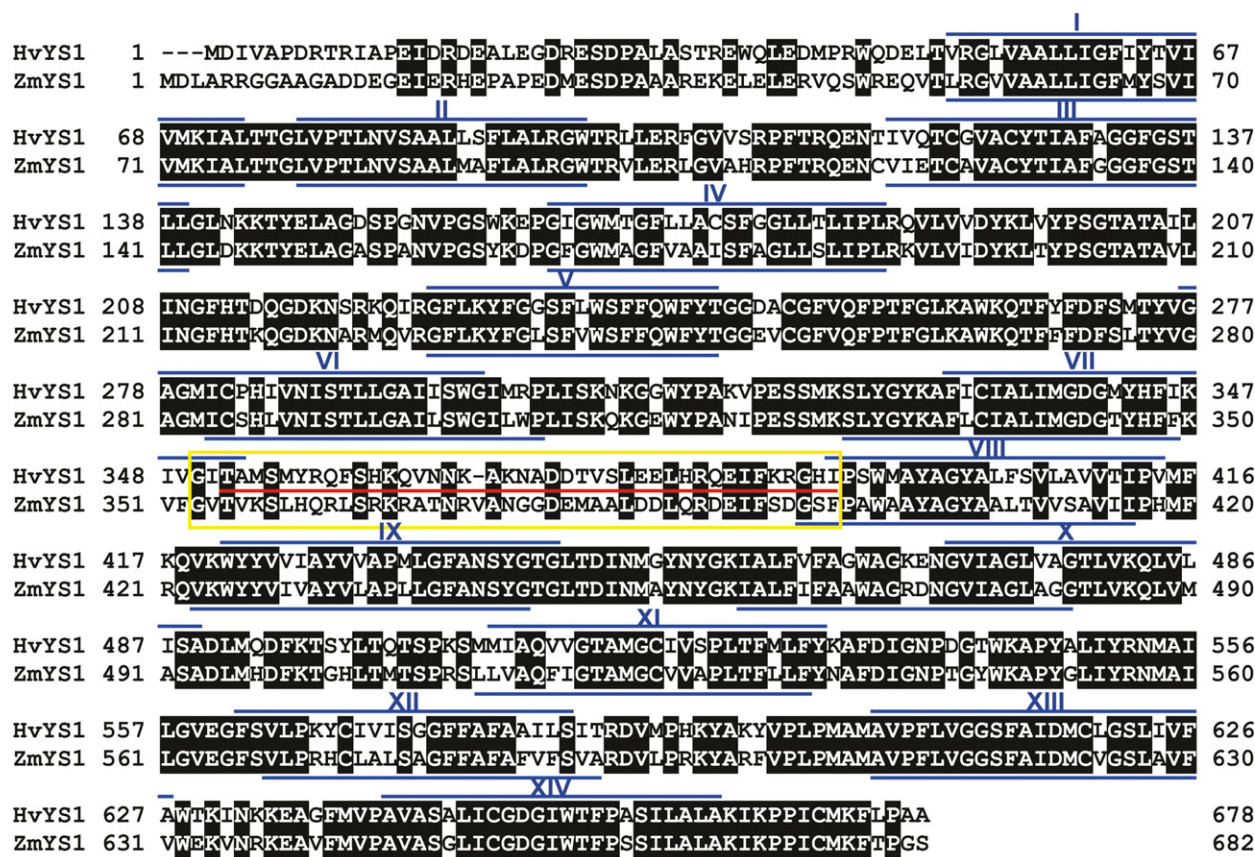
I

HvYS1 1 ---MDIVAPDRTRIAPEIDRDEALEGDRESDPALASTREWQLEDMPRWQDELTVRGLVAALLIGFIYTVI 67
ZmYS1 1 MDLARRGGAAGADDEGEIERHEPAPEDMESDPAAAREKELELERVQSWREQVTLRGVVAALLIGFMYSVI 70

II III

HvYS1 68 VMKIALTTGLVPTLNVSAALLSFLALRGWTRLLERFGVVSRPFTRQENTIVQTCGVACYTIAFAGGFGST 137
ZmYS1 71 VMKIALTTGLVPTLNVSAALMAFLALRGWTRVLERLGVAHRPFTRQENCVIETCAVACYTIAFGGGFGST 140

IV

HvYS1 138 LLGLNKKTYELAGDSPGNVPGSWKEPGIGWMTGFLLACSFGGLLTLIPLRQVLVVDYKLVYPSGTATAIL 207
ZmYS1 141 LLGLDKKTYELAGASPANVPGSYKDPGFGWMAGFVAAISFAGLLSLIPLRKVLVIDYKLTYPSGTATAVL 210

V

HvYS1 208 INGFHTDQGDKNSRKQIRGFLKYFGGSFLWSFFQWFYTGGDACGFVQFPTFGLKAWKQTFYFDFSMTYVG 277
ZmYS1 211 INGFHTKQGDKNARMQVRGFLKYFGLSFVWSFFQWFYTGGEVCGFVQFPTFGLKAWKQTFFFDFSLTYVG 280

VI VII

HvYS1 278 AGMICPHIVNISTLLGAIISWGIMRPLISKNKGGWYPAKVPESSMKSLYGYKAFICIALIMGDGMYHFIK 347
ZmYS1 281 AGMICSHLVNISTLLGAIISWGILWPLISKQKGEWYPANIPESSMKSLYGYKAFLCIALIMGDGTYHFFK 350

VIII

HvYS1 348 IVGITAMSMYRQFSHKQVNNK-AKNADDTVSLEELHRQEIFKRGHIPSWMAYAGYALFSVLAVVTIPVMF 416
ZmYS1 351 VFGVTVKSLHQRLSRKRATNRVANGGDEMAALDDLQRDEIFSDGSFPAWAAYAGYAALTVVSAVIIPHMF 420

IX X

HvYS1 417 KQVKWYYVVIAYVVAPMLGFANSYGTGLTDINMGYNYGKIALFVFAGWAGKENGVIAGLVAGTLVKQLVL 486
ZmYS1 421 RQVKWYYVIVAYVLAPLLGFANSYGTGLTDINMAYNYGKIALFIFAAWAGRDNGVIAGLAGGTLVKQLVM 490

XI

HvYS1 487 ISADLMQDFKTSYLTQTSPKSMMIAQVVGTAMGCIVSPLTFMLFYKAFDIGNPDGTWKAPYALIYRNMAI 556
ZmYS1 491 ASADLMHDFKTGHLTMTSPRSLLVAQFIGTAMGCVVAPLTFLLFYNAFDIGNPTGYWKAPYGLIYRNMAI 560

XII XIII

HvYS1 557 LGVEGFSVLPKYCIVISGGFFAFAAILSITRDVMPHKYAKYVPLPMAMAVPFLVGGSFAIDMCLGSLIVF 626
ZmYS1 561 LGVEGFSVLPRHCLALSAGFFAFAFVFSVARDVLPRKYARFVPLPMAMAVPFLVGGSFAIDMCVGSLAVF 630

XIV

HvYS1 627 AWTKINKKEAGFMVPAVASALICGDGIWTFPASILALAKIKPPICMKFLPAA 678
ZmYS1 631 VWEKVNRKEAVFMVPAVASGLICGDGIWTFPSSILALAKIKPPICMKFTPGS 682